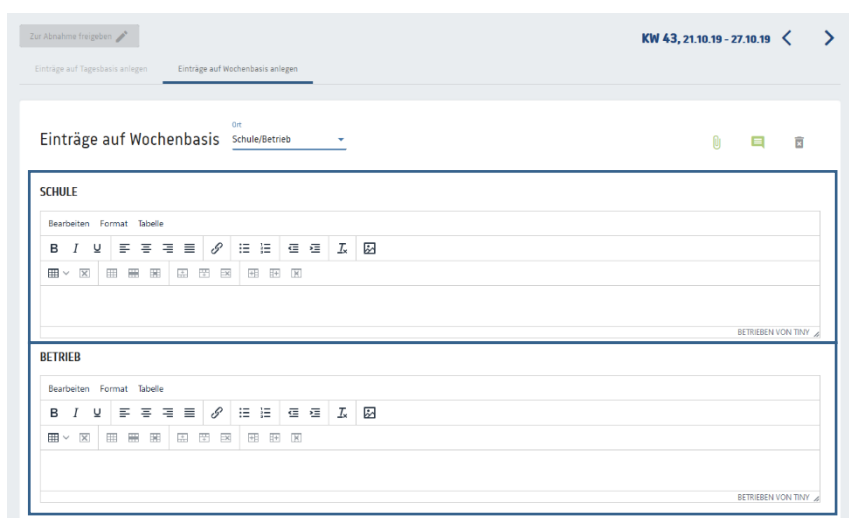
Zur Abnahme freigeben

KW 43, 21.10.19 - 27.10.19

Einträge auf Tagesbasis anlegen

Einträge auf Wochenbasis anlegen

Einträge auf Wochenbasis

Ort
Schule/Betrieb

SCHULE

Bearbeiten Format Tabelle

B I U

BETRIEBEN VON TINY

BETRIEB

Bearbeiten Format Tabelle

B I U

BETRIEBEN VON TINY